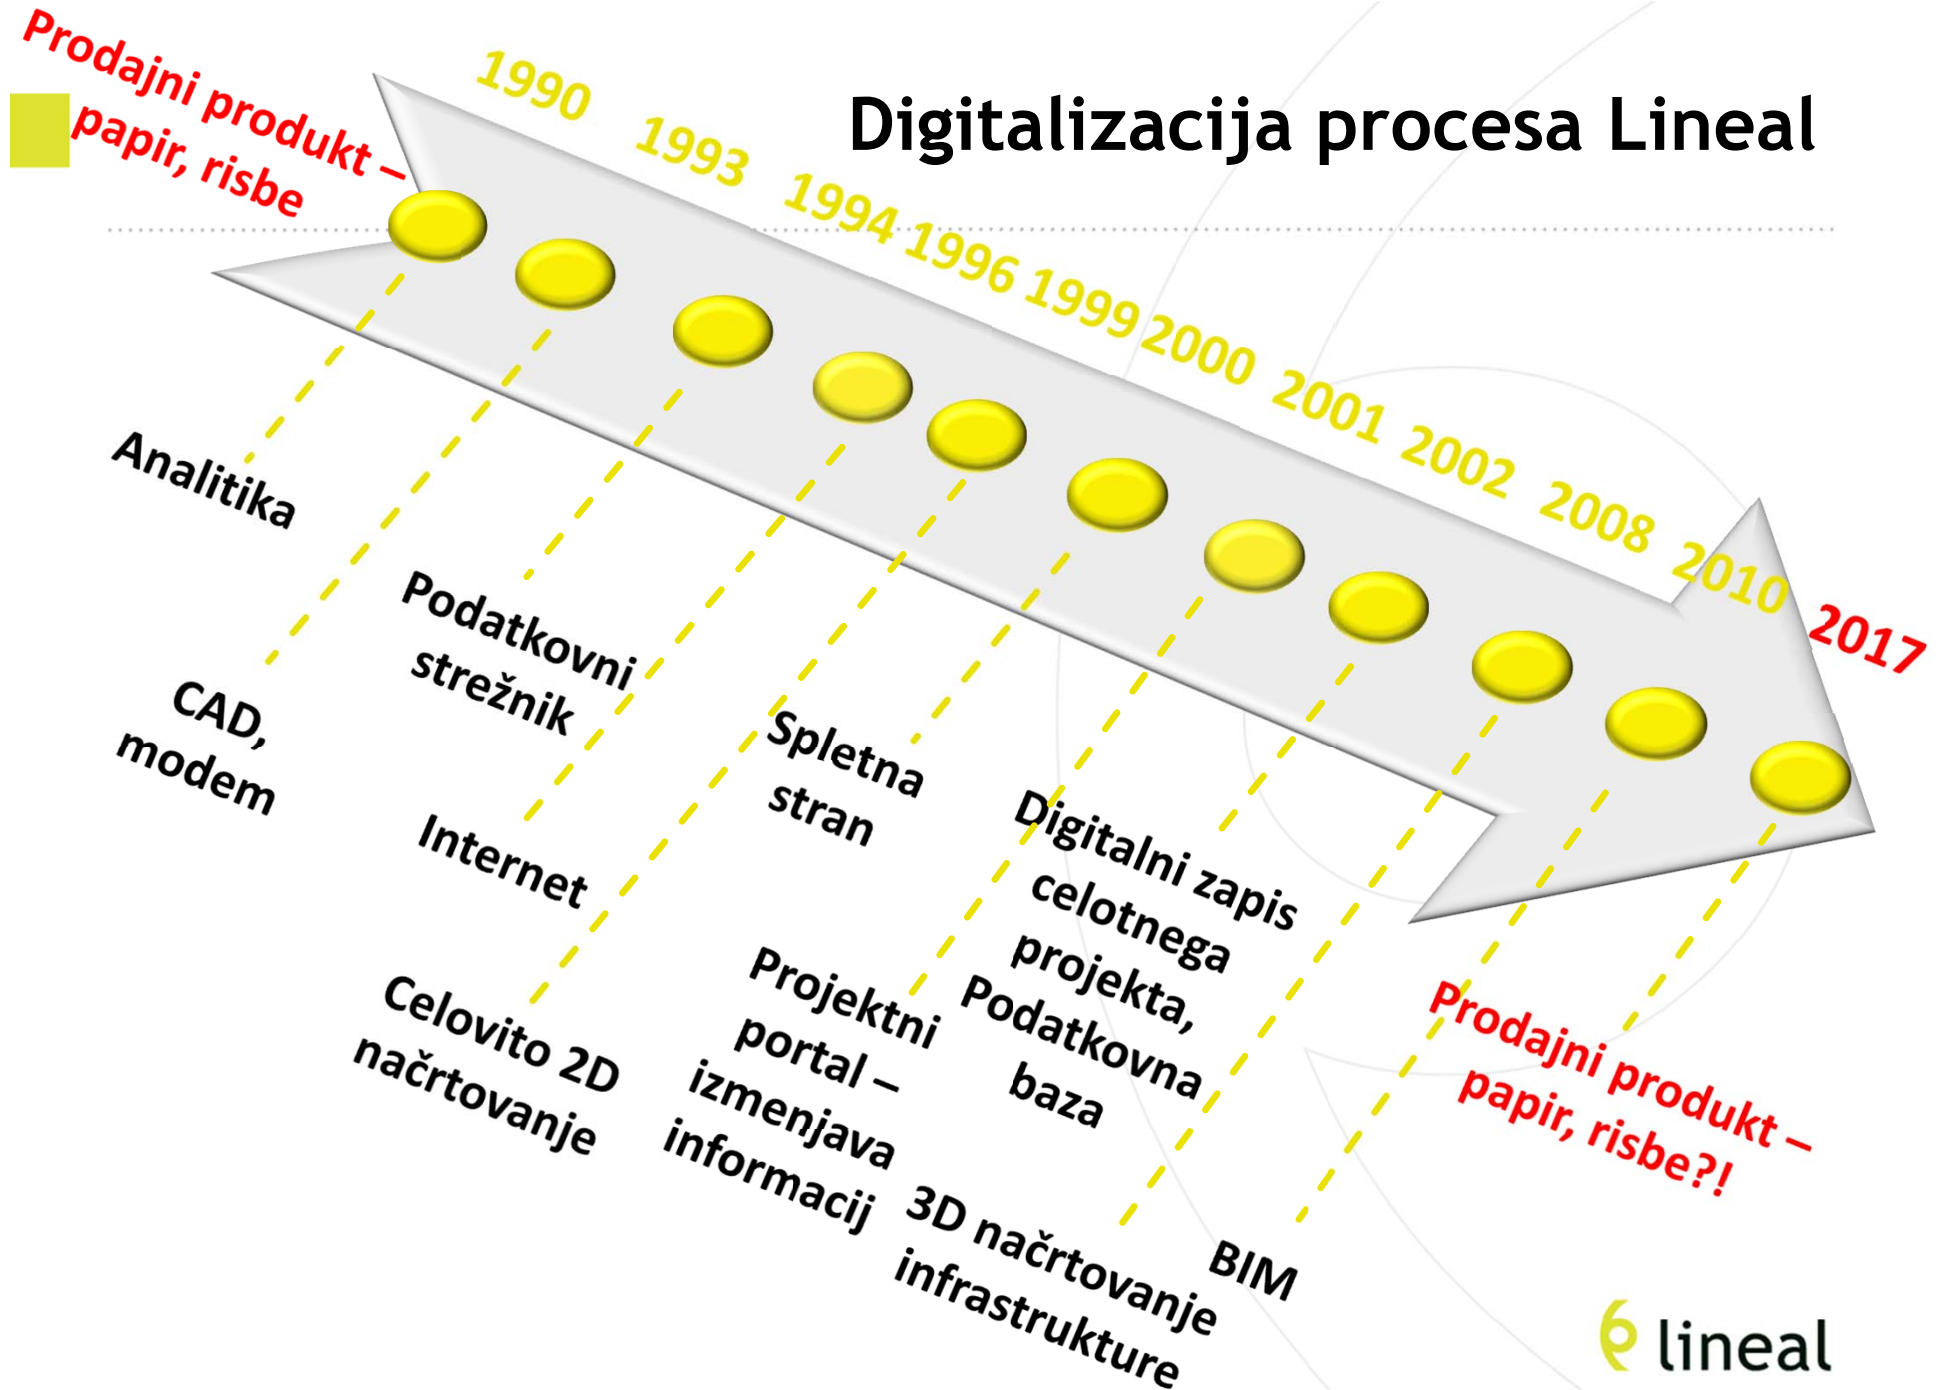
Prodajni produkt – papir, risbe

Digitalizacija procesa Lineal

1990 1993 1994 1996 1999 2000 2001 2002 2008 2010 2017

Analitika

CAD, modem

Podatkovni strežnik

Internet

Celovito 2D načrtovanje

Spletna stran

Projektni portal – izmenjava informacij

Digitalni zapis celotnega projekta, Podatkovna baza

3D načrtovanje infrastrukture

BIM

Prodajni produkt – papir, risbe?!

lineal